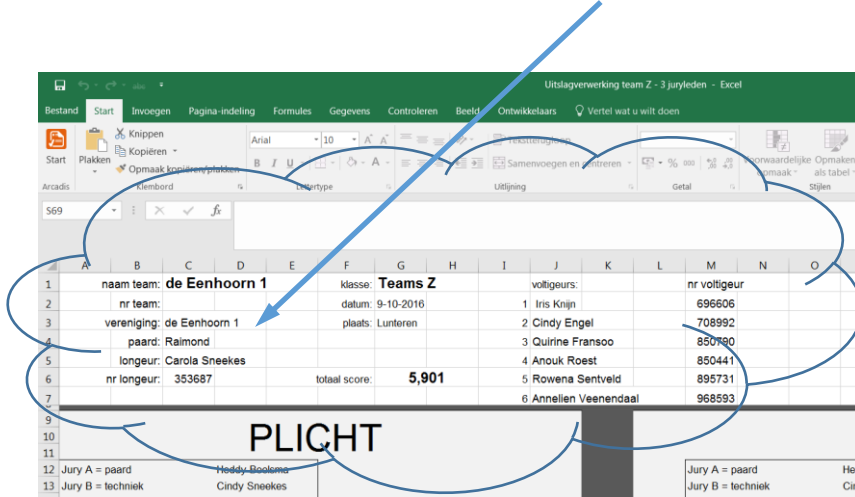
Uitslagverwerking team Z - 3 juryleden - Excel

Bestand Start Invoegen Pagina-indeling Formules Gegevens Controleren Beeld Ontwikkelaars Vertel wat u wilt doen

Start Plakken Knippen Kopiëren Opmaak kopiëren/plakken Arcadis Klembord Arial 10 Lettertype Tekstterugloop Samenvoegen en centreren Uitlijning Getal Voorwaardelijke opmaak Opmaken als tabel Stijlen

S69 fx

| | A | B | C | D | E | F | G | H | I | J | K | L | M | N | O |
|---|---|---|---|---|---|---|---|---|---|---|---|---|---|---|---|
| 1 | | naam team: | de Eenhoorn 1 | | | klasse: | Teams Z | | | voltigeurs: | | | nr voltigeur | | |
| 2 | | nr team: | | | | datum: | 9-10-2016 | | 1 | Iris Knijn | | | 696606 | | |
| 3 | | vereniging: | de Eenhoorn 1 | | | plaats: | Lunteren | | 2 | Cindy Engel | | | 708992 | | |
| 4 | | paard: | Raimond | | | | | | 3 | Quirine Fransoo | | | 850790 | | |
| 5 | | longeur: | Carola Sneekes | | | | | | 4 | Anouk Roest | | | 850441 | | |
| 6 | | nr longeur: | 353687 | | | totaal score: | 5,901 | | 5 | Rowena Sentveld | | | 895731 | | |
| 7 | | | | | | | | | 6 | Annelien Veenendaal | | | 968593 | | |

PLICHT

12 Jury A = paard Heddy Boelsma
13 Jury B = techniek Cindy Sneekes

Jury A = paard He
Jury B = techniek Ci